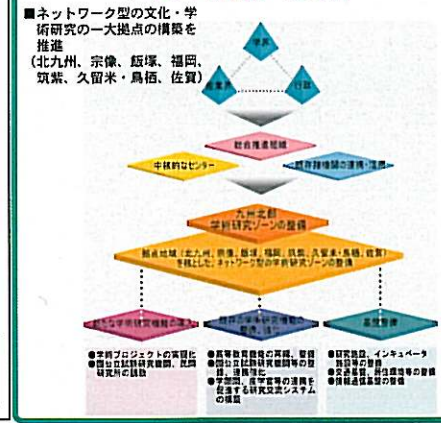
■ネットワーク型の文化・学術研究の一大拠点の構築を推進
（北九州、宗像、飯塚、福岡、筑紫、久留米・鳥栖、佐賀）

学界

産業界

行政

総合推進組織

中核的なセンター

既存機関の連携・強化

九州北部
学術研究ゾーンの整備

拠点地域（北九州、宗像、飯塚、福岡、筑紫、久留米・鳥栖、佐賀）を核としたネットワーク型の学術研究ゾーンの整備

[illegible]

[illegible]

基盤整備

●学術プロジェクトの実現化
●国立公設試験研究機関、民間研究所の誘致

●高等教育機能の再編、整備
●国立公設試験研究機関等の整備、連携強化
●学術面、産学官等の連携を促進する研究交流システムの構築

●研究施設、インキュベータ施設等の整備
●交通基盤、居住環境等の整備
●情報通信基盤の整備